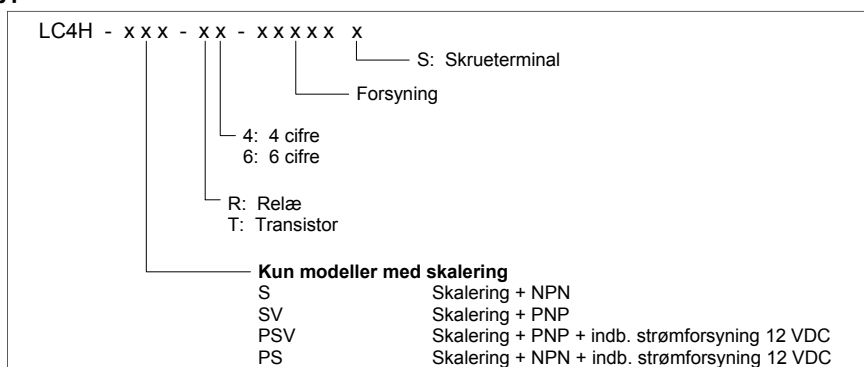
LC4H - x x x - x x - x x x x x x

S: Skrueterminal

Forsyning

4: 4 cifre
6: 6 cifre

R: Relæ
T: Transistor

**Kun modeller med skalering**

| | |
|---|---|
| S | Skalering + NPN |
| SV | Skalering + PNP |
| PSV | Skalering + PNP + indb. strømforsyning 12 VDC |
| PS | Skalering + NPN + indb. strømforsyning 12 VDC |